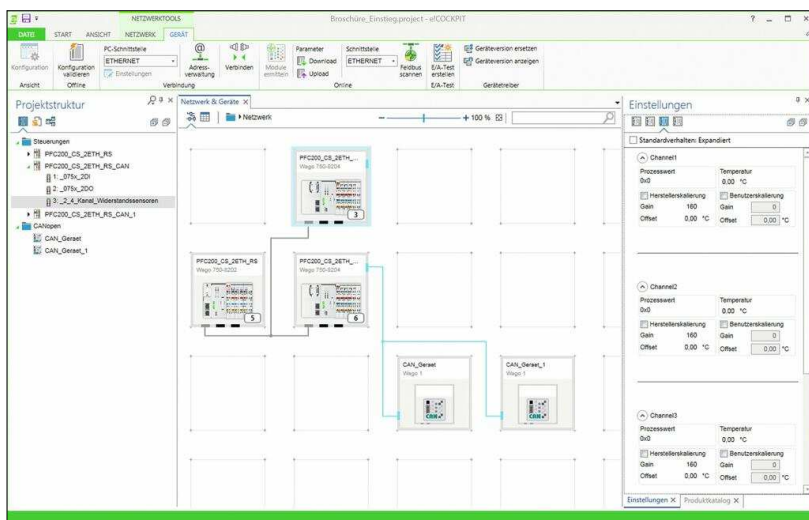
NETZWERKTOOLS
Broschüre_Einstieg.project - e!COCKPIT
DATEI START ANSICHT NETZWERK GERÄT
Konfiguration
Konfiguration validieren
PC-Schnittstelle
ETHERNET
Einstellungen
Adress-verwaltung
Verbinden
Module ermitteln
Parameter
Download
Upload
Schnittstelle
ETHERNET
Feldbus scannen
E/A-Test erstellen
Geräteversion ersetzen
Geräteversion anzeigen
Ansicht Offline Verbindung Online E/A-Test Gerätetreiber

Projektstruktur
Steuerungen
PFC200_CS_2ETH_RS
PFC200_CS_2ETH_RS_CAN
1: _075x_2DI
2: _075x_2DO
3: _2_4_Kanal_Widerstandssensoren
PFC200_CS_2ETH_RS_CAN_1
CANopen
CAN_Geraet
CAN_Geraet_1

Netzwerk & Geräte
Netzwerk
100 %
PFC200_CS_2ETH_...
Wago 750-8204
3
PFC200_CS_2ETH_RS
Wago 750-8202
5
PFC200_CS_2ETH_...
Wago 750-8204
6
CAN_Geraet
Wago 1
CAN_Geraet_1
Wago 1

Einstellungen
Standardverhalten: Expandiert
Channel1
Prozesswert 0x0
Temperatur 0,00 °C
Herstellerskalierung
Benutzerskalierung
Gain 160
Gain 0
Offset 0,00 °C
Offset 0,00 °C
Channel2
Prozesswert 0x0
Temperatur 0,00 °C
Herstellerskalierung
Benutzerskalierung
Gain 160
Gain 0
Offset 0,00 °C
Offset 0,00 °C
Channel3
Prozesswert 0x0
Temperatur 0,00 °C
Herstellerskalierung
Benutzerskalierung
Gain 160
Gain 0
Offset 0,00 °C
Offset 0,00 °C
Einstellungen
Produktkatalog